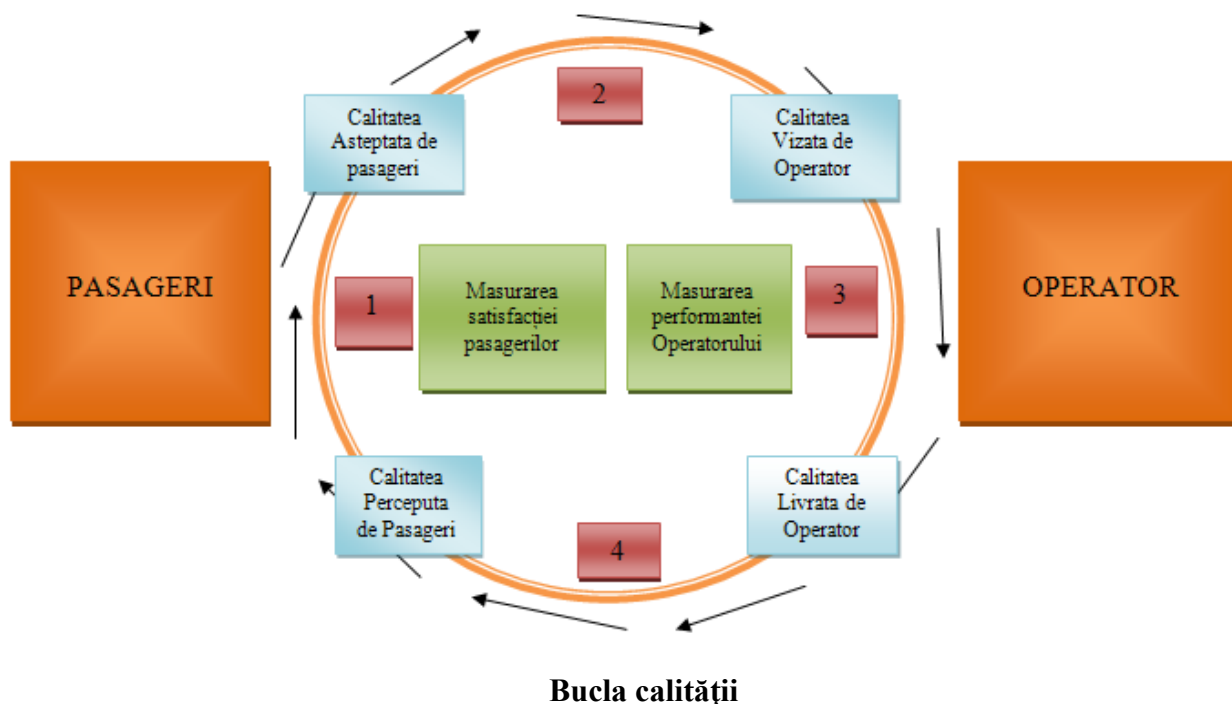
2

Calitatea Asteptata de pasageri

Calitatea Vizata de Operator

PASAGERI

1

Masurarea satisfacției pasagerilor

Masurarea performantei Operatorului

3

OPERATOR

Calitatea Perceputa de Pasageri

4

Calitatea Livrata de Operator

Bucla calității